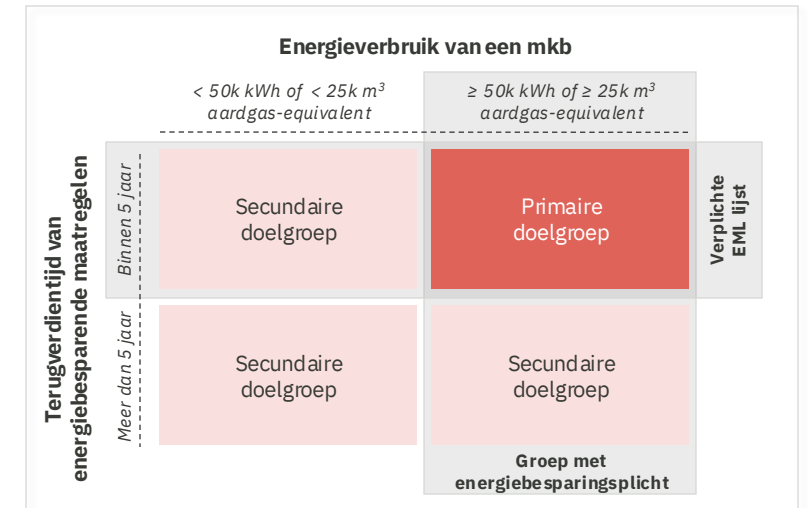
Energieverbruik van een mkb

< 50k kWh of < 25k $m^3$ aardgas-equivalent

≥ 50k kWh of ≥ 25k $m^3$ aardgas-equivalent

Terugverdientijd van energiebesparende maatregelen

Binnen 5 jaar

Secundaire doelgroep

Primaire doelgroep

Verplichte EML lijst

Meer dan 5 jaar

Secundaire doelgroep

Secundaire doelgroep

Groep met energiebesparingsplicht